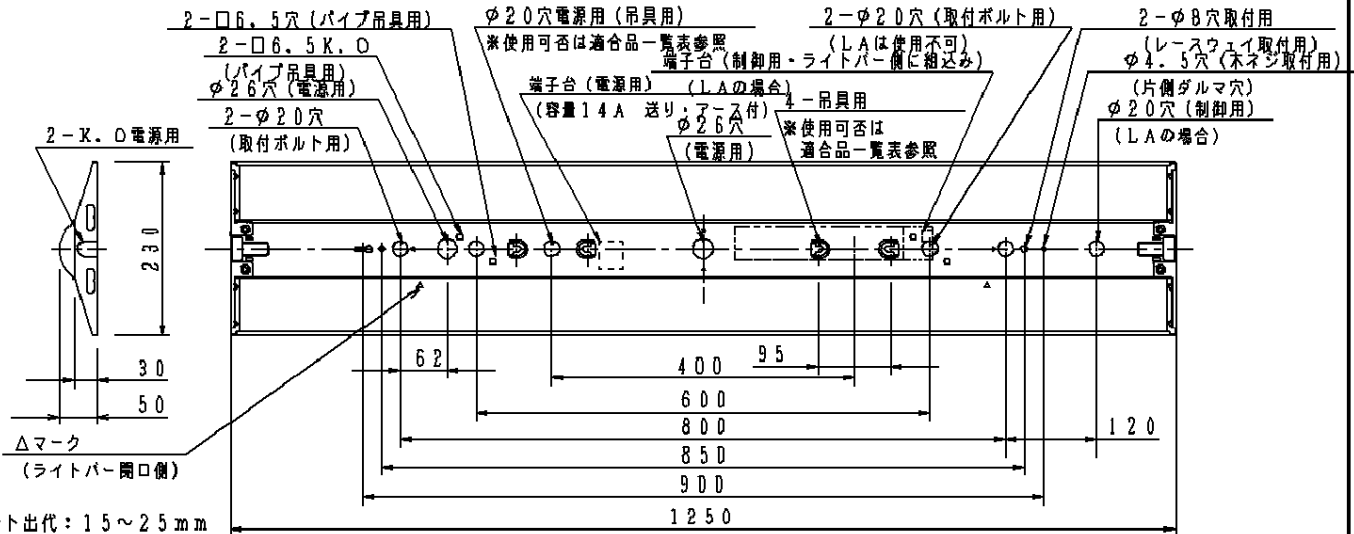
２－□６．５穴（パイプ吊具用）
２－□６．５Ｋ．Ｏ
（パイプ吊具用）
φ２６穴（電源用）
２－φ２０穴
（取付ボルト用）
２－Ｋ．Ｏ電源用
φ２０穴電源用（吊具用）
※使用可否は適合品一覧表参照
端子台（電源用）
（容量１４Ａ　送り・アース付）
φ２６穴
（電源用）
２－φ２０穴（取付ボルト用）
（ＬＡは使用不可）
端子台（制御用・ライトバー側に組込み）
（ＬＡの場合）
４－吊具用
※使用可否は
適合品一覧表参照
２－φ８穴取付用
（レースウェイ取付用）
φ４．５穴（木ネジ取付用）
（片側ダルマ穴）
φ２０穴（制御用）
（ＬＡの場合）
２３０
３０
５０
６２
４００
９５
６００
８００
１２０
８５０
９００
１２５０
△マーク
（ライトバー開口側）
ト出代：１５～２５ｍｍ